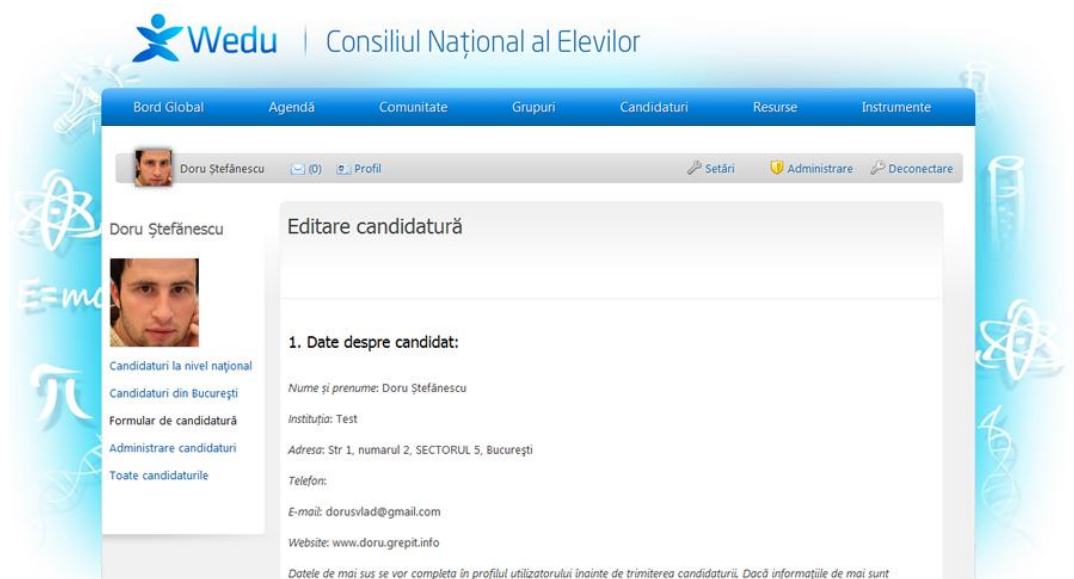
Wedu | Consiliul Național al Elevilor

Bord Global Agendă Comunitate Grupuri Candidaturi Resurse Instrumente

Doru Ștefănescu (0) Profil Setări Administrare Deconectare

Doru Ștefănescu

Candidaturi la nivel național
Candidaturi din București
Formular de candidatură
Administrare candidaturi
Toate candidaturile

Editare candidatură

1. Date despre candidat:

Nume și prenume: Doru Ștefănescu

Instituția: Test

Adresa: Str 1, numarul 2, SECTORUL 5, București

Telefon:

E-mail: dorusvlad@gmail.com

Website: www.doru.grepit.info

Datele de mai sus se vor completa în profilul utilizatorului înainte de trimiterea candidaturii. Dacă informațiile de mai sunt